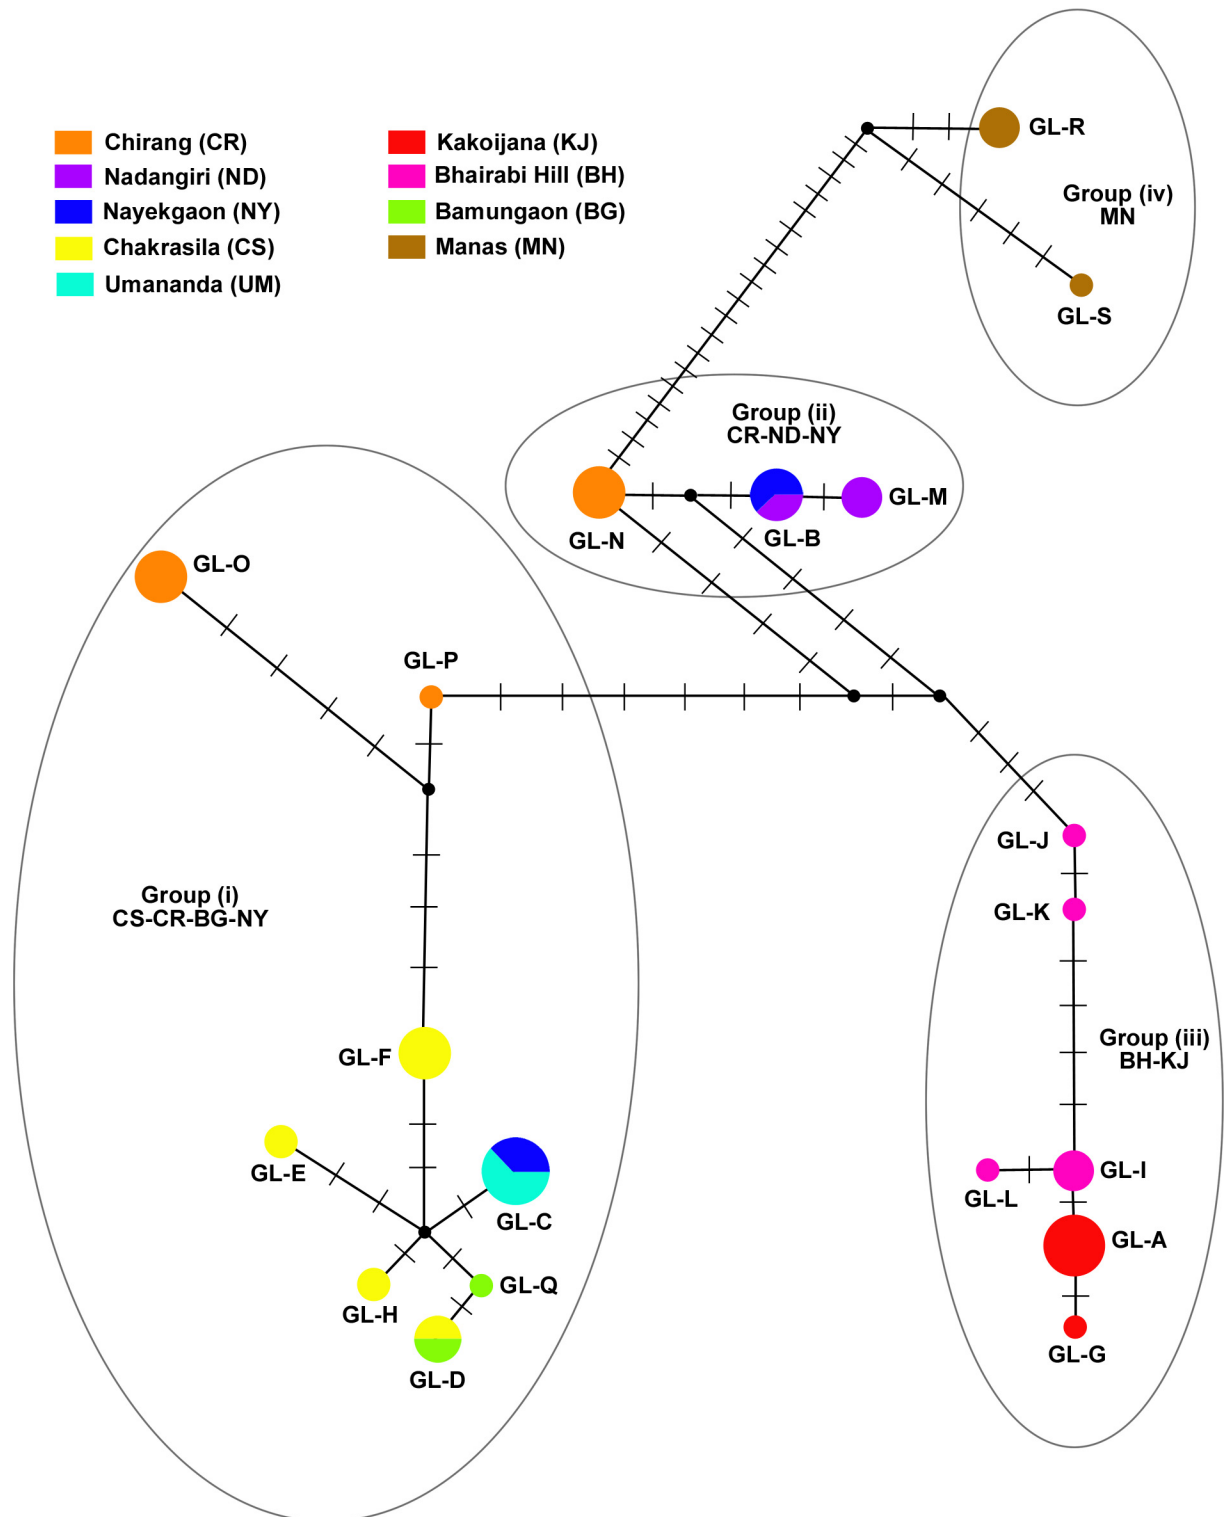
Chirang (CR)
Nadangiri (ND)
Nayekgaon (NY)
Chakrasila (CS)
Umananda (UM)

Kakoijana (KJ)
Bhairabi Hill (BH)
Bamungaon (BG)
Manas (MN)

GL-R
Group (iv)
MN
GL-S

Group (ii)
CR-ND-NY
GL-N
GL-B
GL-M

GL-O
GL-P

Group (i)
CS-CR-BG-NY

GL-F
GL-E
GL-C
GL-H
GL-Q
GL-D

GL-J
GL-K
Group (iii)
BH-KJ
GL-L
GL-I
GL-A
GL-G